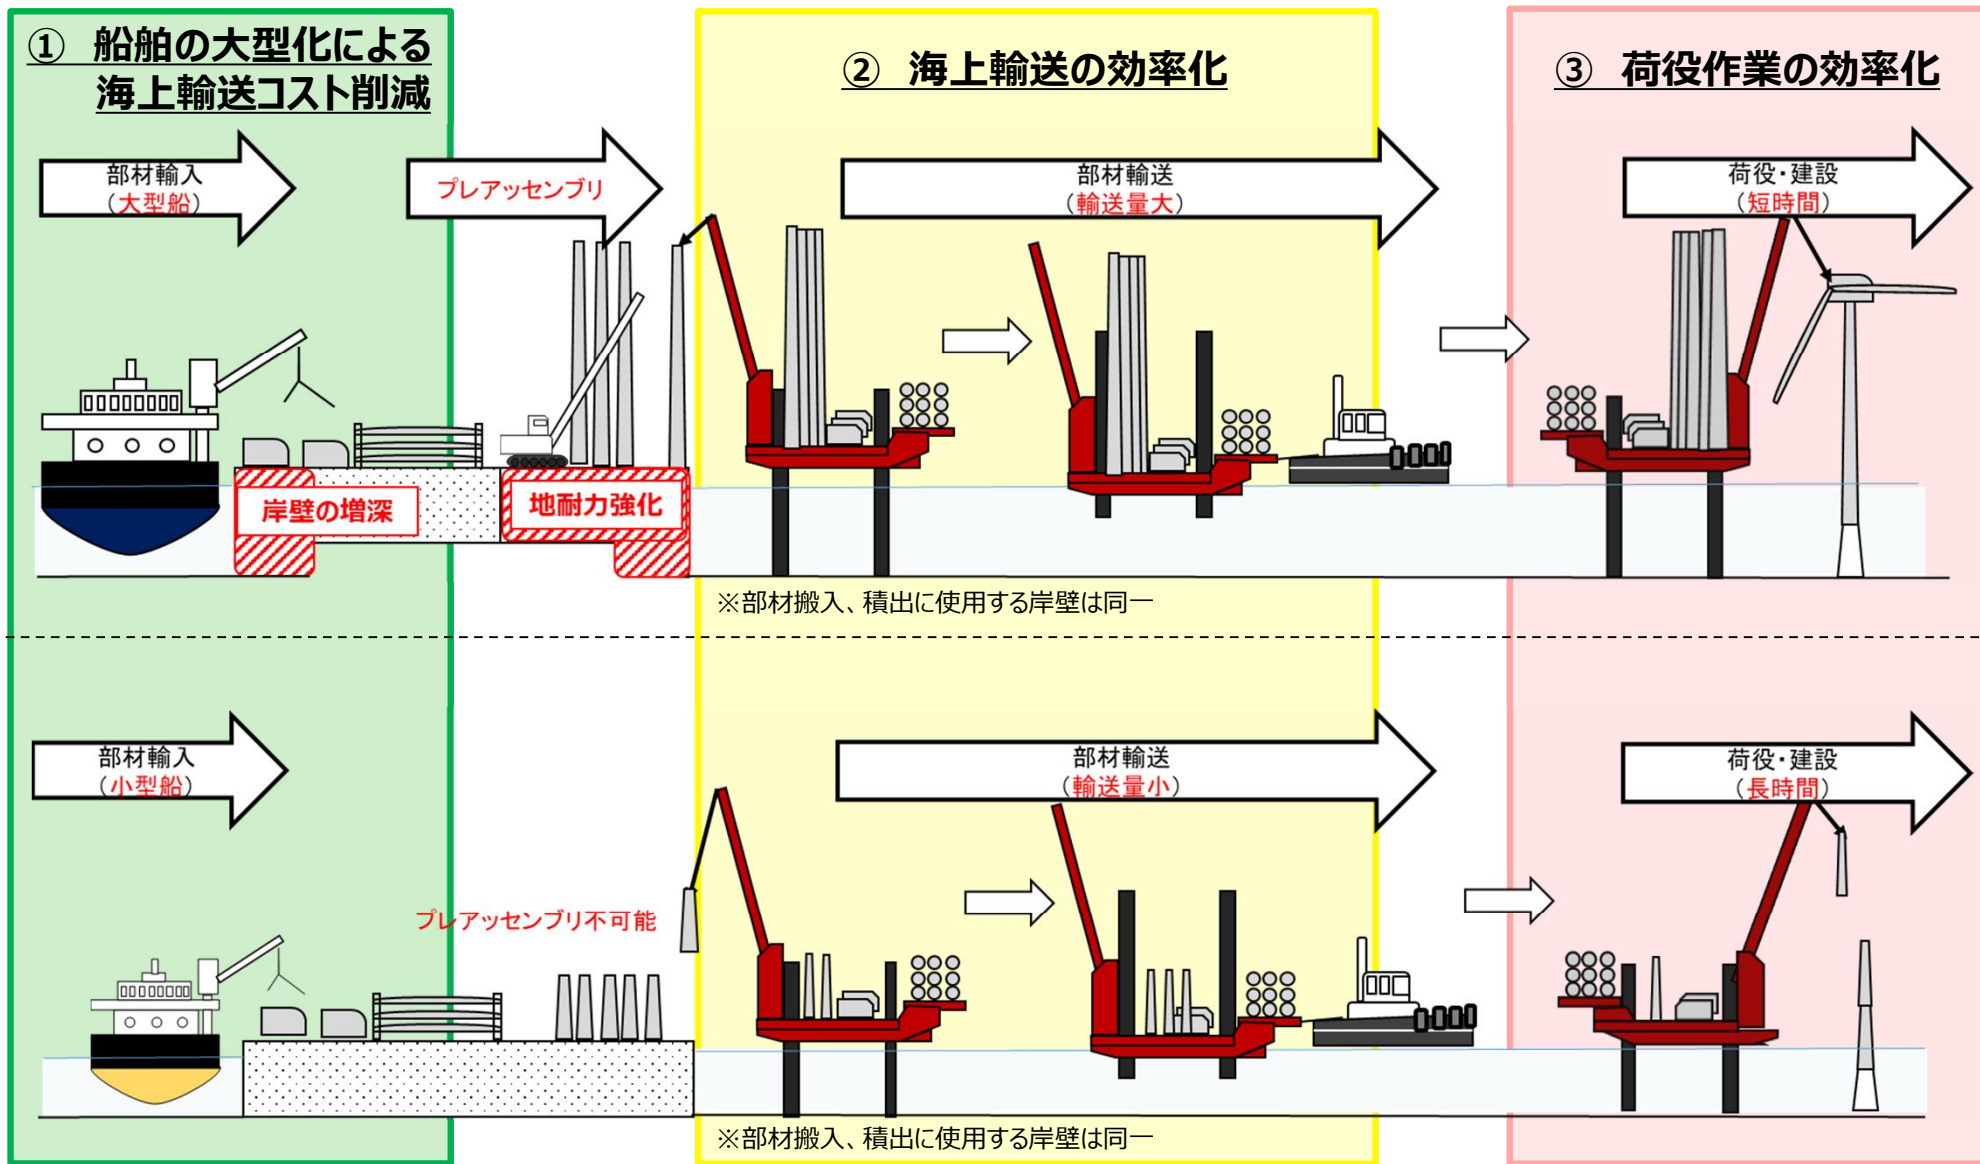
① 船舶の大型化による海上輸送コスト削減

② 海上輸送の効率化

③ 荷役作業の効率化

部材輸入
（大型船）

プレアッセンブリ

部材輸送
（輸送量大）

荷役・建設
（短時間）

岸壁の増深

地耐力強化

※部材搬入、積出に使用する岸壁は同一

部材輸入
（小型船）

部材輸送
（輸送量小）

荷役・建設
（長時間）

プレアッセンブリ不可能

※部材搬入、積出に使用する岸壁は同一